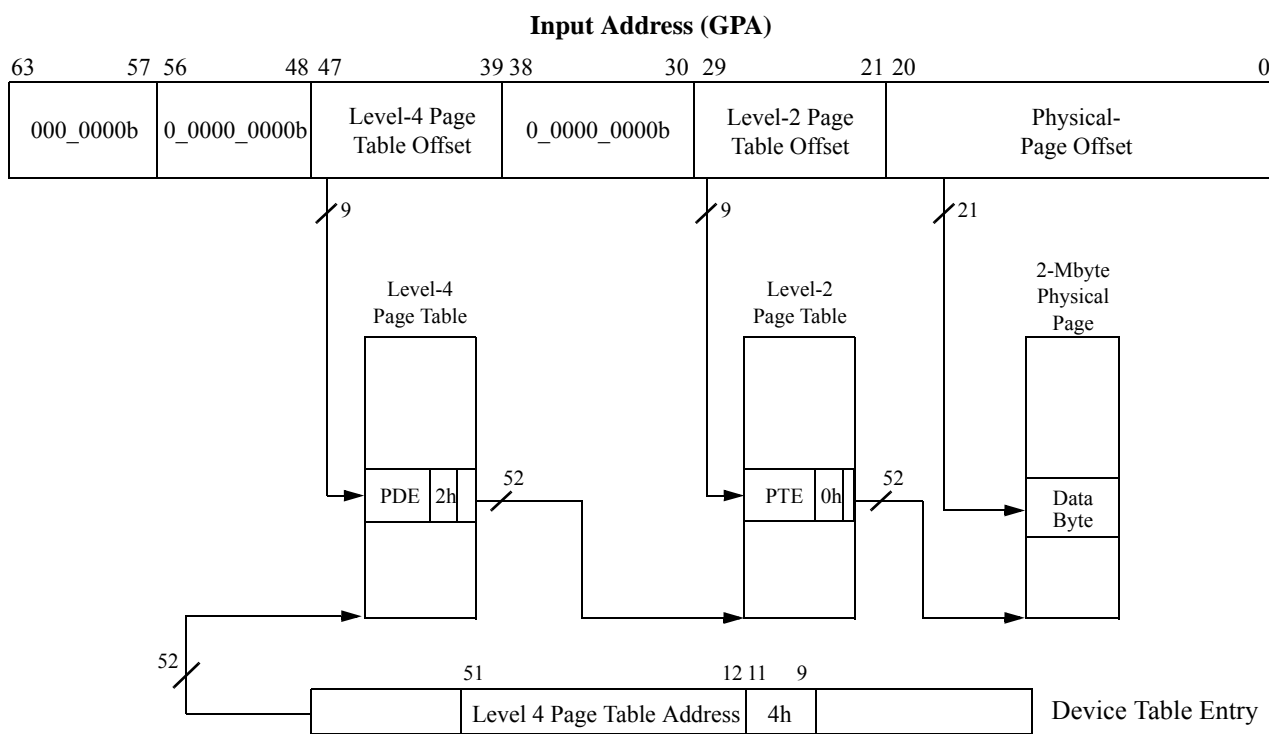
Input Address (GPA)

63 57 56 48 47 39 38 30 29 21 20 0

| 000_0000b | 0_0000_0000b | Level-4 Page Table Offset | 0_0000_0000b | Level-2 Page Table Offset | Physical-Page Offset |
|---|---|---|---|---|---|

9

9

21

Level-4 Page Table

PDE 2h

52

Level-2 Page Table

PTE 0h

52

2-Mbyte Physical Page

Data Byte

52

51 12 11 9

Level 4 Page Table Address 4h

Device Table Entry